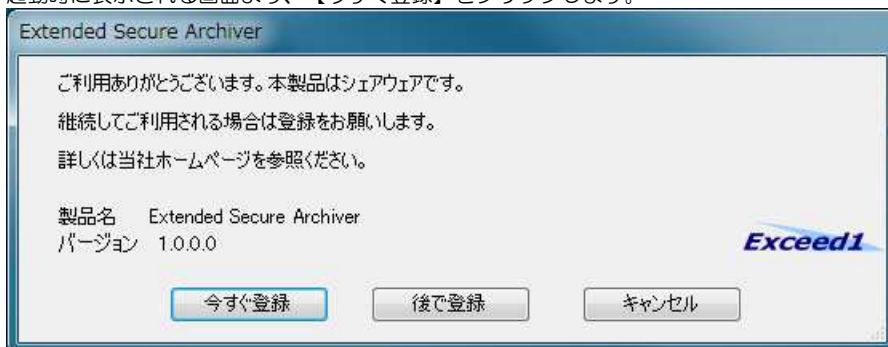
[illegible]

Extended Secure Archiver

ご利用ありがとうございます。本製品はシェアウェアです。

継続してご利用される場合は登録をお願いします。

詳しくは当社ホームページを参照ください。

製品名　Extended Secure Archiver
バージョン　1.0.0.0

Exceed1

今すぐ登録　後で登録　キャンセル